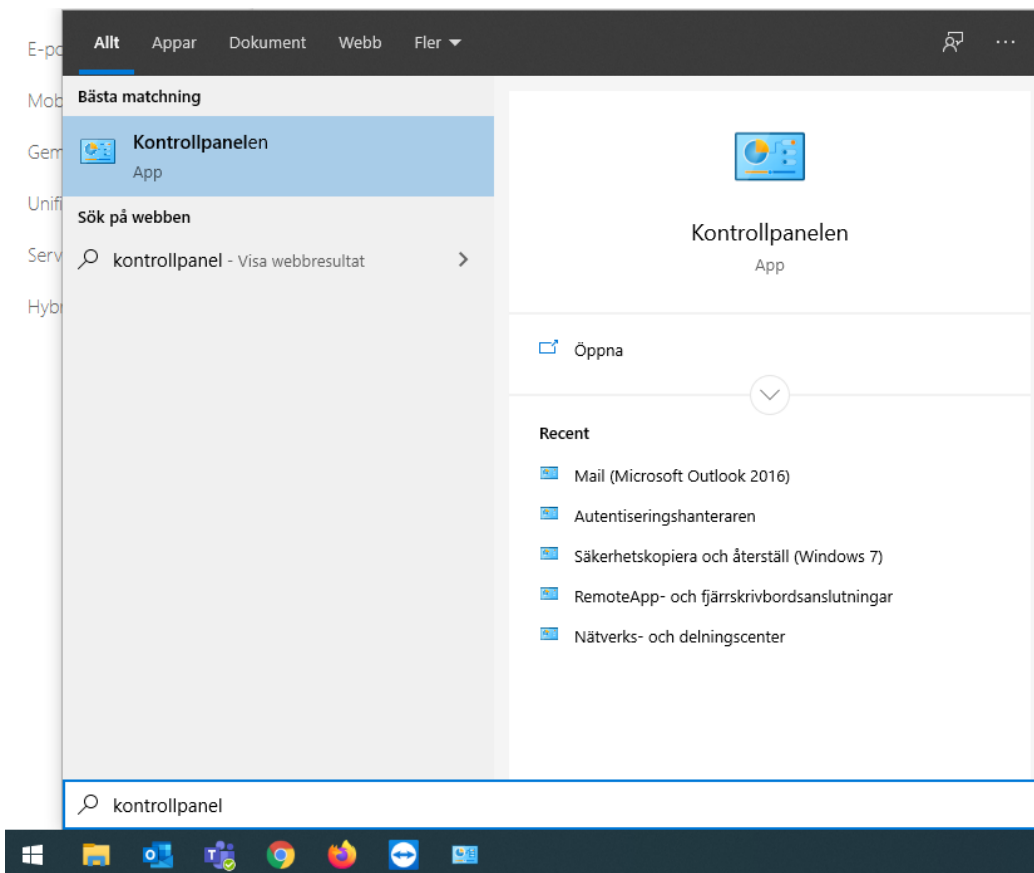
E-po
Mob
Gem
Unifi
Serv
Hybr

Allt Appar Dokument Webb Fler ▾ ···

Bästa matchning
Kontrollpanelen
App

Sök på webben
kontrollpanel - Visa webbresultat >

Kontrollpanelen
App

Öppna

Recent
Mail (Microsoft Outlook 2016)
Autentiseringshanteraren
Säkerhetskopiera och återställ (Windows 7)
RemoteApp- och fjärrskrivbordsanslutningar
Nätverks- och delningscenter

kontrollpanel